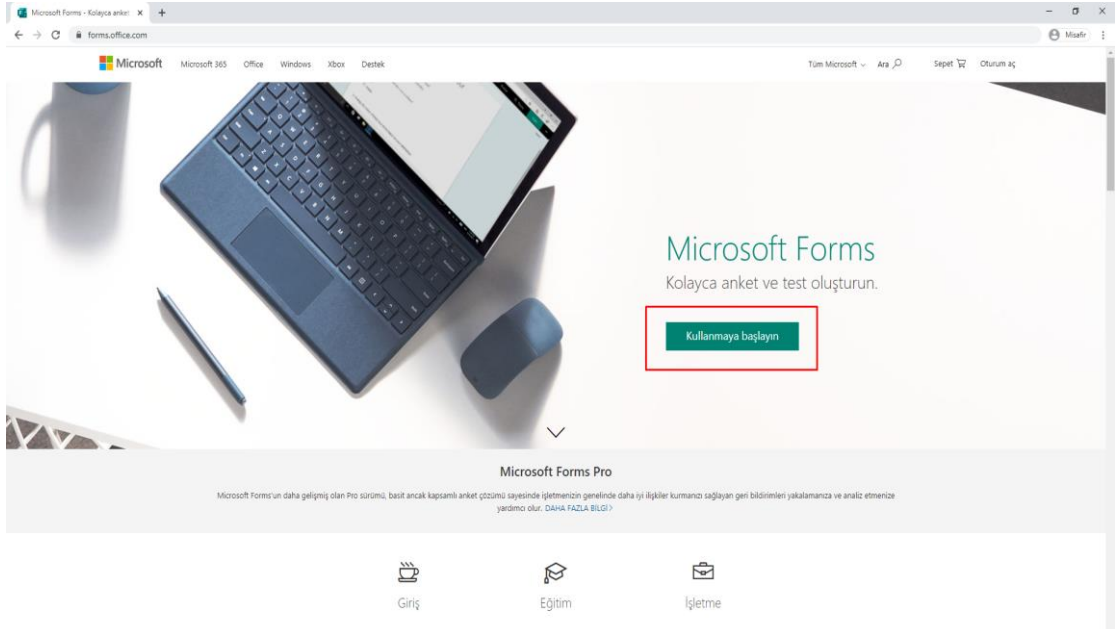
Microsoft Forms - Kolayca anket ×

forms.office.com

Misafir

Microsoft Microsoft 365 Office Windows Xbox Destek

Tüm Microsoft Ara Sepet Oturum aç

Microsoft Forms

Kolayca anket ve test oluşturun.

Kullanmaya başlayın

Microsoft Forms Pro

Microsoft Forms'un daha gelişmiş olan Pro sürümü, basit ancak kapsamlı anket çözümü sayesinde işletmenizin genelinde daha iyi ilişkiler kurmanızı sağlayan geri bildirimleri yakalamanıza ve analiz etmenize yardımcı olur. DAHA FAZLA BİLGİ >

Giriş

Eğitim

İşletme